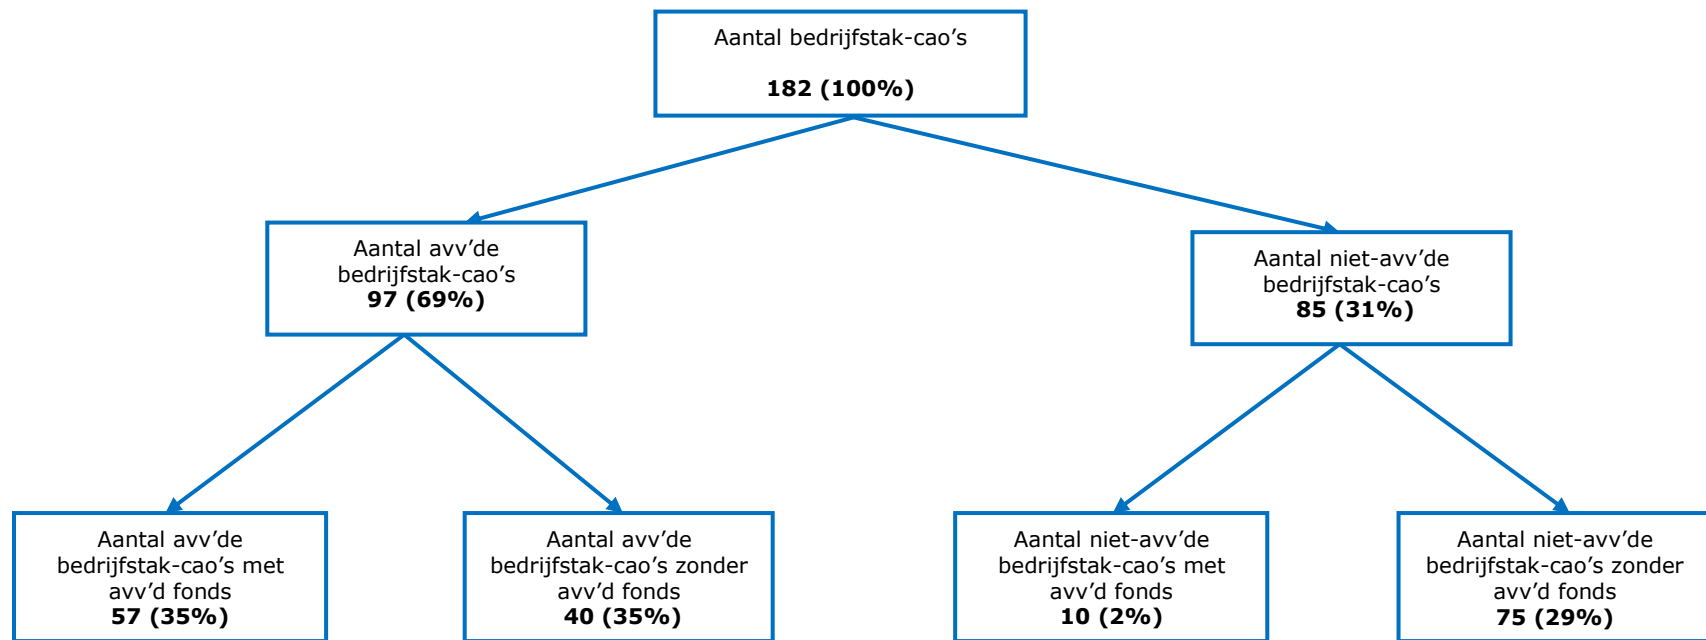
Aantal bedrijfstak-cao’s

**182 (100%)**

Aantal avv’de bedrijfstak-cao’s
**97 (69%)**

Aantal niet-avv’de bedrijfstak-cao’s
**85 (31%)**

Aantal avv’de bedrijfstak-cao’s met avv’d fonds
**57 (35%)**

Aantal avv’de bedrijfstak-cao’s zonder avv’d fonds
**40 (35%)**

Aantal niet-avv’de bedrijfstak-cao’s met avv’d fonds
**10 (2%)**

Aantal niet-avv’de bedrijfstak-cao’s zonder avv’d fonds
**75 (29%)**